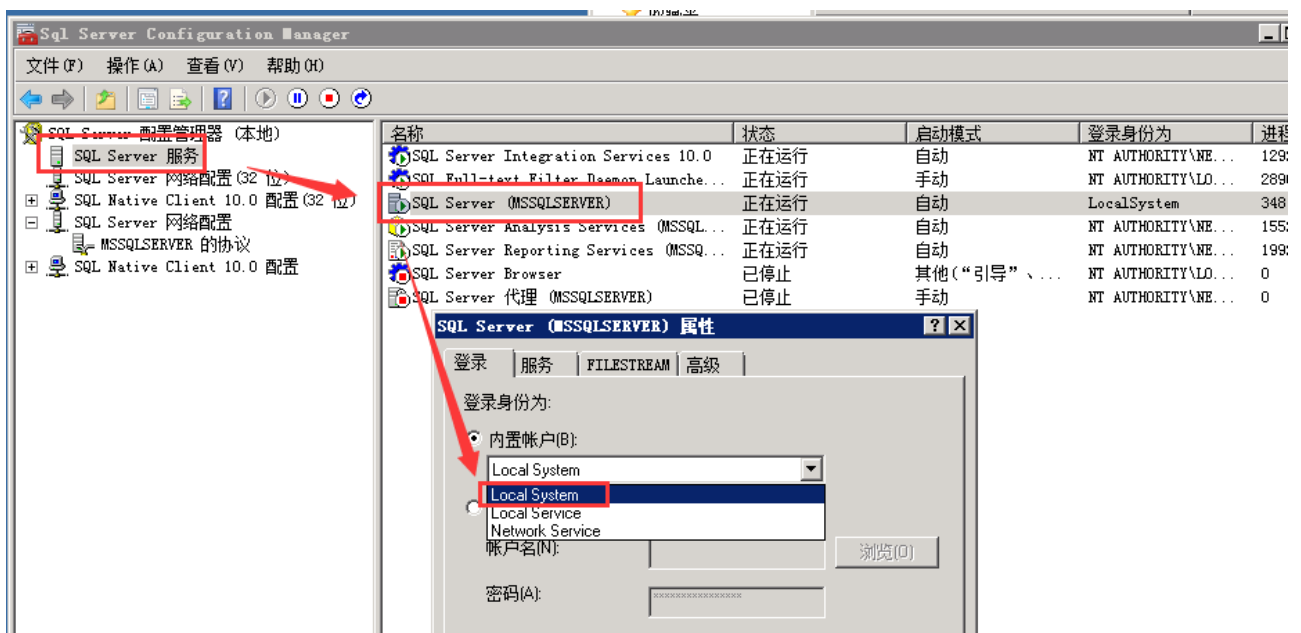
Sql Server Configuration Manager

文件(F) 操作(A) 查看(V) 帮助(H)

SQL Server 配置管理器 (本地)
SQL Server 服务
SQL Server 网络配置(32 位)
SQL Native Client 10.0 配置(32 位)
SQL Server 网络配置
MSSQLSERVER 的协议
SQL Native Client 10.0 配置

| 名称 | 状态 | 启动模式 | 登录身份为 | 进程 |
|---|---|---|---|---|
| SQL Server Integration Services 10.0 | 正在运行 | 自动 | NT AUTHORITY\NE... | 129 |
| SQL Full-text Filter Daemon Launche... | 正在运行 | 手动 | NT AUTHORITY\LO... | 289 |
| SQL Server (MSSQLSERVER) | 正在运行 | 自动 | LocalSystem | 348 |
| SQL Server Analysis Services (MSSQL... | 正在运行 | 自动 | NT AUTHORITY\NE... | 155 |
| SQL Server Reporting Services (MSSQ... | 正在运行 | 自动 | NT AUTHORITY\NE... | 199 |
| SQL Server Browser | 已停止 | 其他("引导"、... | NT AUTHORITY\LO... | 0 |
| SQL Server 代理 (MSSQLSERVER) | 已停止 | 手动 | NT AUTHORITY\NE... | 0 |

SQL Server (MSSQLSERVER) 属性
? X
登录 服务 FILESTREAM 高级
登录身份为:
内置帐户(B):
Local System
Local System
Local Service
Network Service
帐户名(N):
浏览(O)
密码(A):
***************